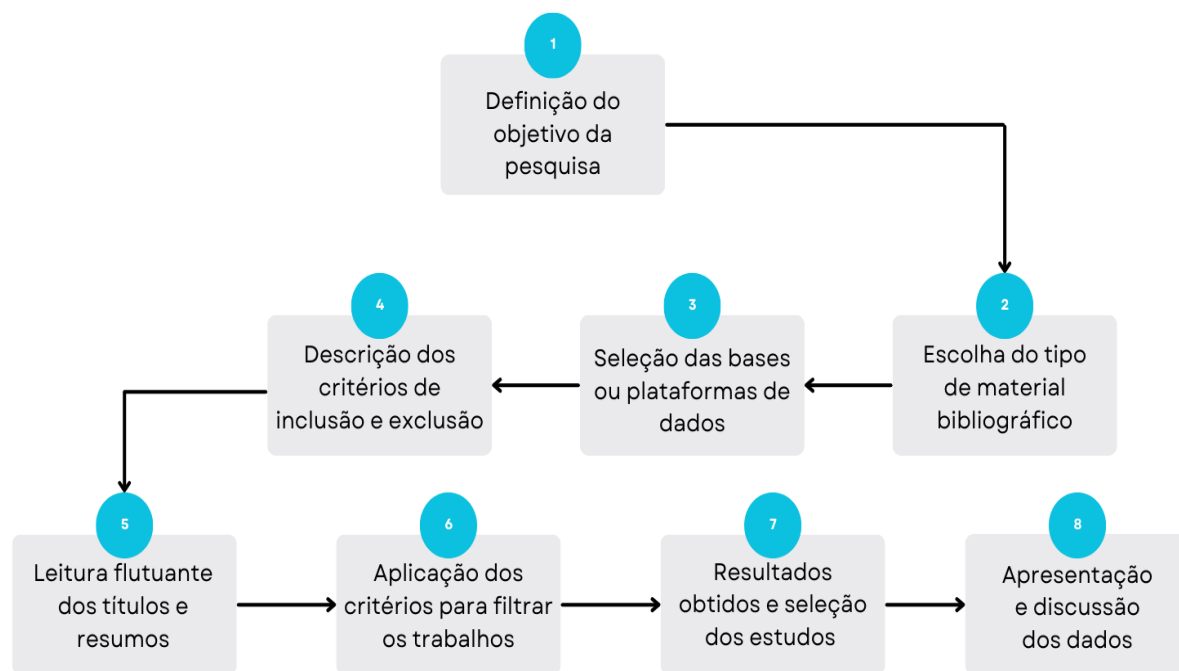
1
Definição do objetivo da pesquisa

2
Escolha do tipo de material bibliográfico

3
Seleção das bases ou plataformas de dados

4
Descrição dos critérios de inclusão e exclusão

5
Leitura flutuante dos títulos e resumos

6
Aplicação dos critérios para filtrar os trabalhos

7
Resultados obtidos e seleção dos estudos

8
Apresentação e discussão dos dados